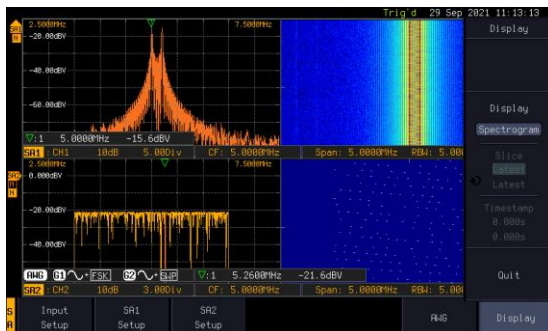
Trig'd 29 Sep 2021 11:13:13

Display

SA1
2.500MHz
-20.00dBV
7.500MHz
-40.00dBV
-60.00dBV
▽1 5.0000MHz -15.6dBV
SA1 CH1 10dB 5.00Div CF: 5.0000MHz Span: 5.0000MHz RBW: 5.00

SA2
2.500MHz
0.000dBV
7.500MHz
-20.00dBV
-40.00dBV
AWG G1 FSK G2 SWP ▽1 5.2600MHz -21.6dBV
SA2 CH2 10dB 3.00Div CF: 5.0000MHz Span: 5.0000MHz RBW: 5.00

Display
Spectrogram
Slice
Latest
Latest
Timestamp
0.000s
0.000s
Quit

Input Setup
SA1 Setup
SA2 Setup
AWG
Display